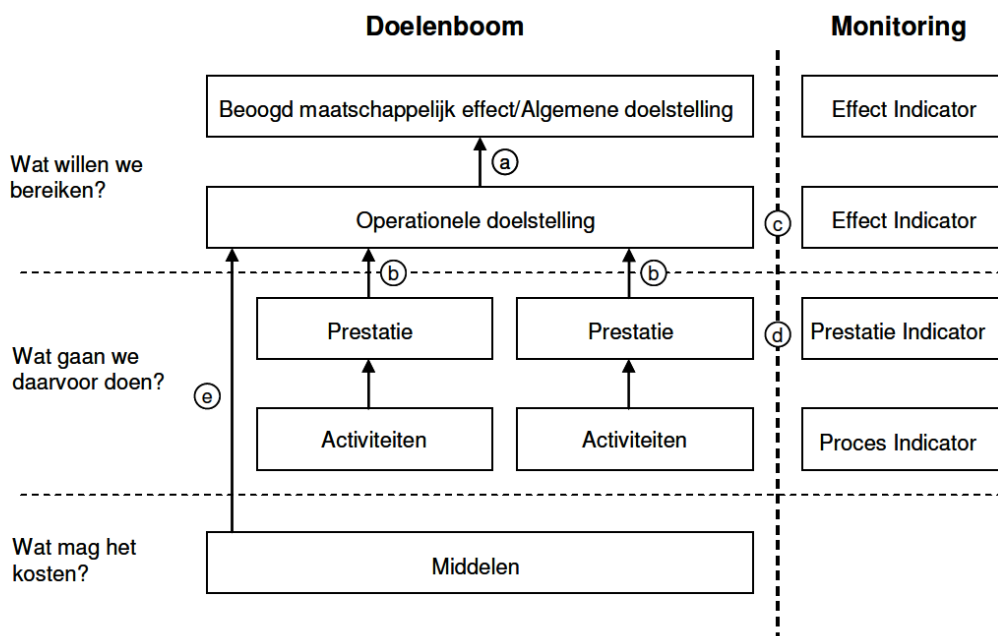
Doelenboom

Monitoring

Beoogd maatschappelijk effect/Algemene doelstelling

Effect Indicator

a

Wat willen we bereiken?

Operationele doelstelling

c

Effect Indicator

b

b

Prestatie

Prestatie

d

Prestatie Indicator

Wat gaan we daarvoor doen?

e

Activiteiten

Activiteiten

Proces Indicator

Wat mag het kosten?

Middelen